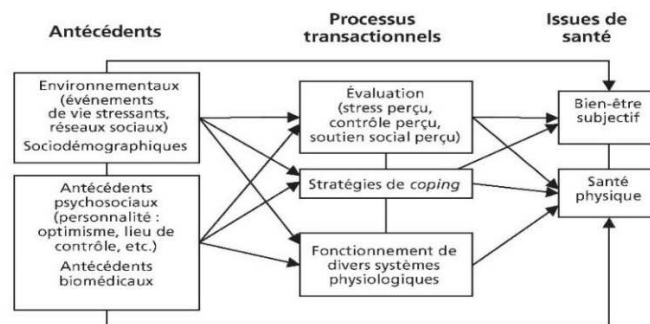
Antécédents

Processus transactionnels

Issues de santé

Environnementaux (événements de vie stressants, réseaux sociaux)
Sociodémographiques

Antécédents psychosociaux (personnalité : optimisme, lieu de contrôle, etc.)
Antécédents biomédicaux

Évaluation (stress perçu, contrôle perçu, soutien social perçu)

Stratégies de coping

Fonctionnement de divers systèmes physiologiques

Bien-être subjectif

Santé physique